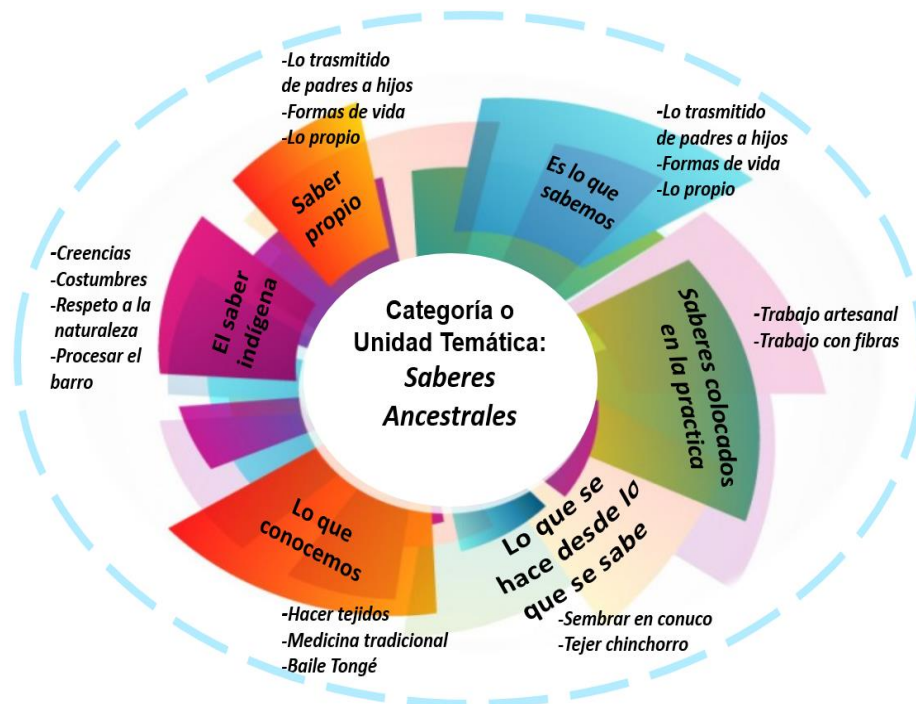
Categoría o Unidad Temática: *Saberes Ancestrales*

Saber propio

-Lo trasmitido de padres a hijos
-Formas de vida
-Lo propio

Es lo que sabemos

-Lo trasmitido de padres a hijos
-Formas de vida
-Lo propio

Saberes colocados en la practica

-Trabajo artesanal
-Trabajo con fibras

Lo que se hace desde lo que se sabe

-Sembrar en conuco
-Tejer chinchorro

Lo que conocemos

-Hacer tejidos
-Medicina tradicional
-Baile Tongé

El saber indígena

-Creencias
-Costumbres
-Respeto a la naturaleza
-Procesar el barro